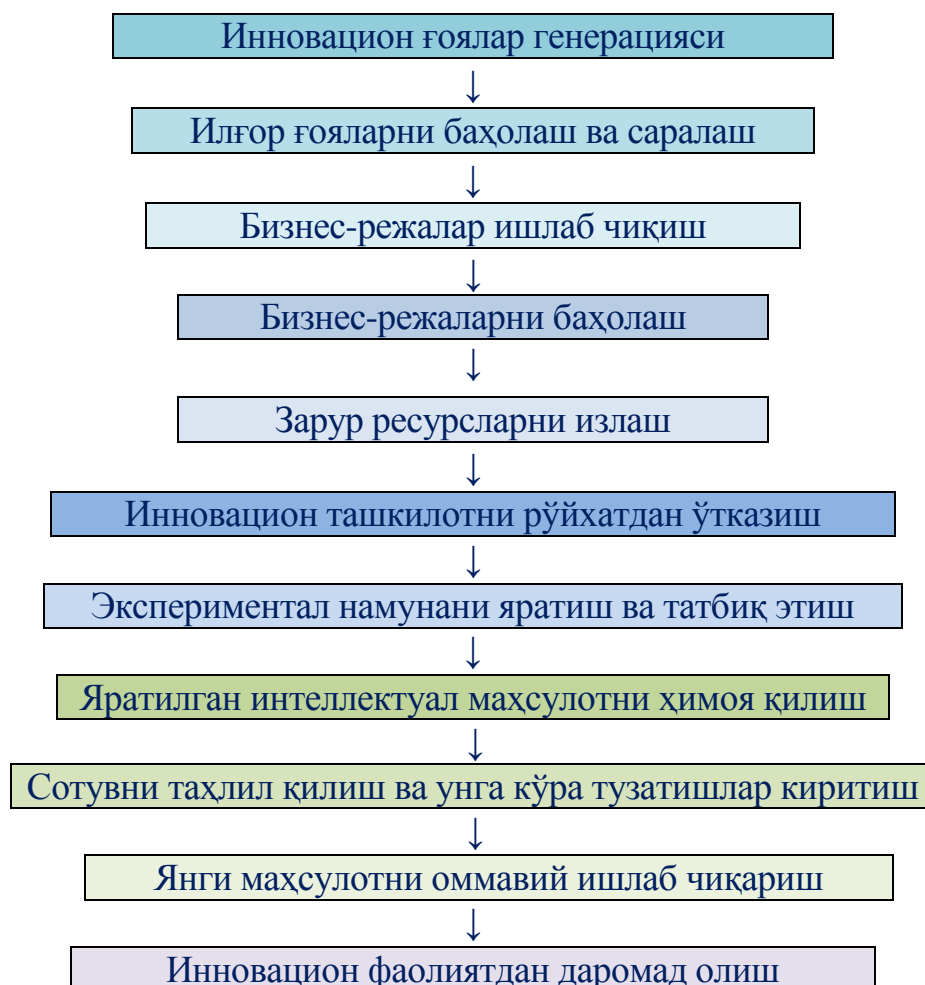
Инновацион ғоялар генерацияси

Илғор ғояларни баҳолаш ва саралаш

Бизнес-режалар ишлаб чиқиш

Бизнес-режаларни баҳолаш

Зарур ресурсларни излаш

Инновацион ташкилотни рўйхатдан ўтказиш

Экспериментал намунани яратиш ва татбиқ этиш

Яратилган интеллектуал маҳсулотни ҳимоя қилиш

Сотувни таҳлил қилиш ва унга кўра тузатишлар киритиш

Янги маҳсулотни оммавий ишлаб чиқариш

Инновацион фаолиятдан даромад олиш